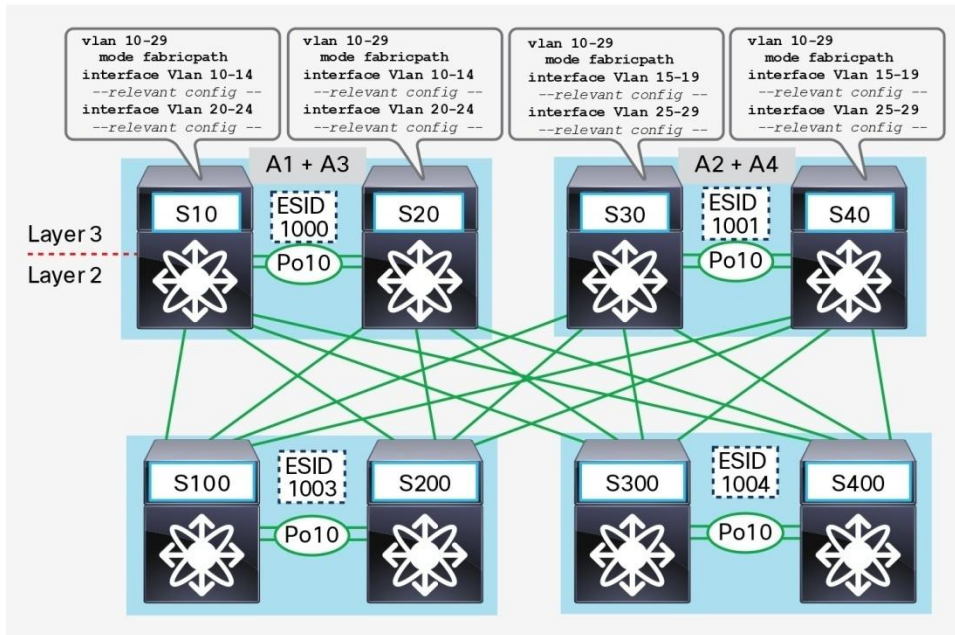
vlan 10-29
mode fabricpath
interface Vlan 10-14
--relevant config --
interface Vlan 20-24
--relevant config --

vlan 10-29
mode fabricpath
interface Vlan 10-14
--relevant config --
interface Vlan 20-24
--relevant config --

vlan 10-29
mode fabricpath
interface Vlan 15-19
--relevant config --
interface Vlan 25-29
--relevant config --

vlan 10-29
mode fabricpath
interface Vlan 15-19
--relevant config --
interface Vlan 25-29
--relevant config --

A1 + A3

A2 + A4

S10

ESID 1000

S20

S30

ESID 1001

S40

Layer 3

Layer 2

Po10

Po10

S100

ESID 1003

S200

S300

ESID 1004

S400

Po10

Po10